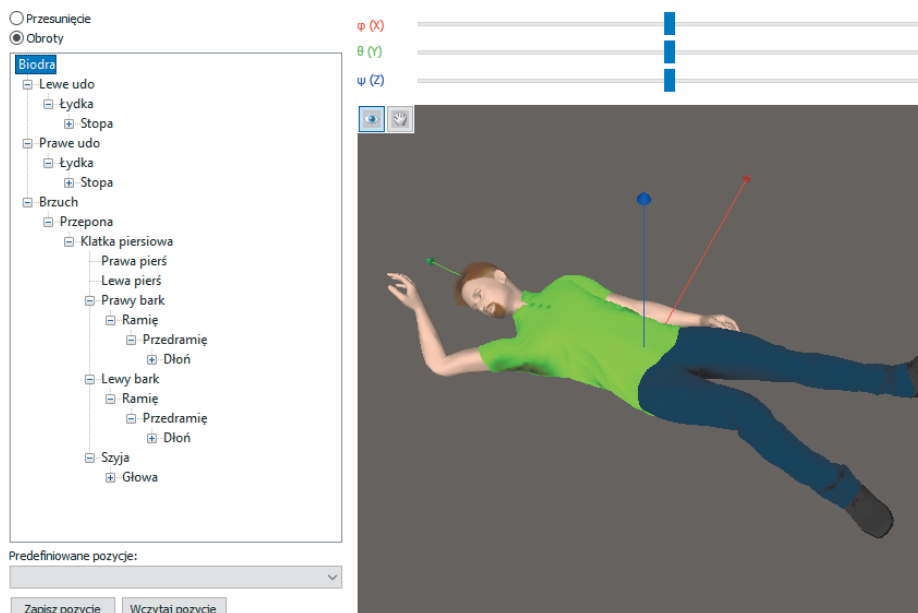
Przesunięcie
Obroty

Biodra
Lewe udo
Łydka
Stopa
Prawe udo
Łydka
Stopa
Brzuch
Przepona
Klatka piersiowa
Prawa pierś
Lewa pierś
Prawy bark
Ramię
Przedramię
Dłoń
Lewy bark
Ramię
Przedramię
Dłoń
Szyja
Głowa

Predefiniowane pozycje:

Zapisz pozycję
Wczytaj pozycję

φ (X)
θ (Y)
ψ (Z)